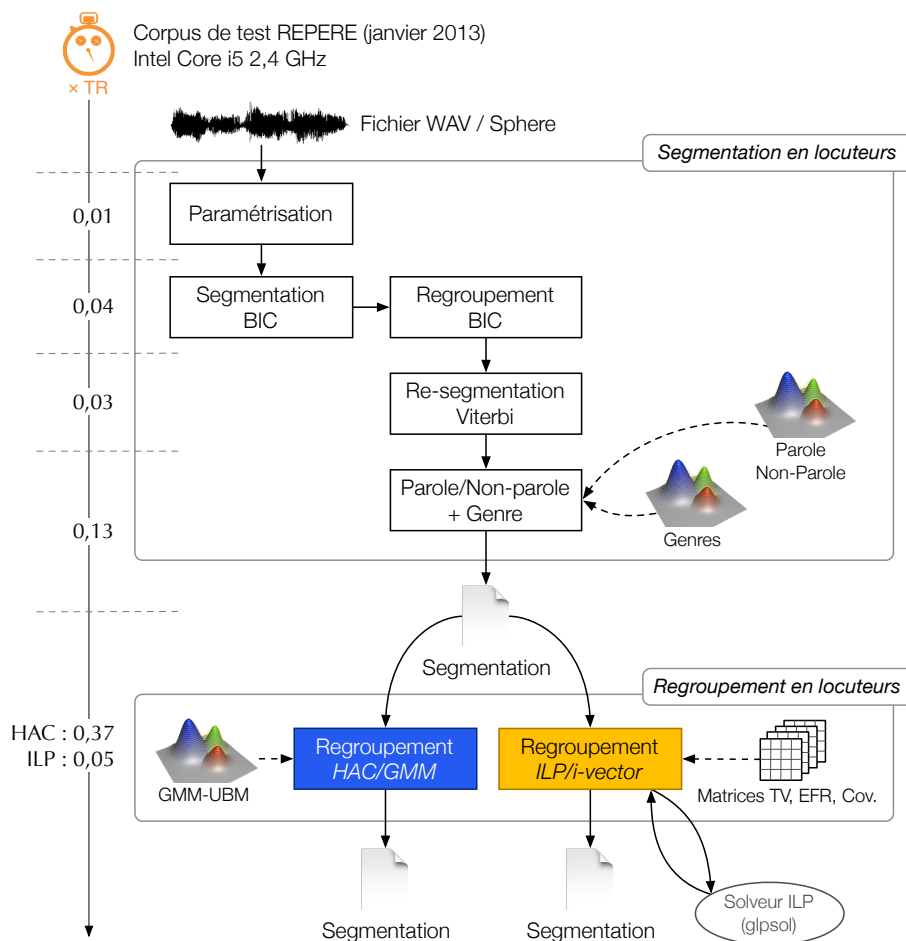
Corpus de test REPERE (janvier 2013)
Intel Core i5 2,4 GHz

× TR

Fichier WAV / Sphere

Segmentation en locuteurs

0,01

Paramétrisation

0,04

Segmentation BIC

Regroupement BIC

0,03

Re-segmentation Viterbi

Parole Non-Parole

0,13

Parole/Non-parole + Genre

Genres

Segmentation

Regroupement en locuteurs

HAC : 0,37
ILP : 0,05

GMM-UBM

Regroupement *HAC/GMM*

Regroupement *ILP/i-vector*

Matrices TV, EFR, Cov.

Solveur ILP (glpsol)

Segmentation

Segmentation